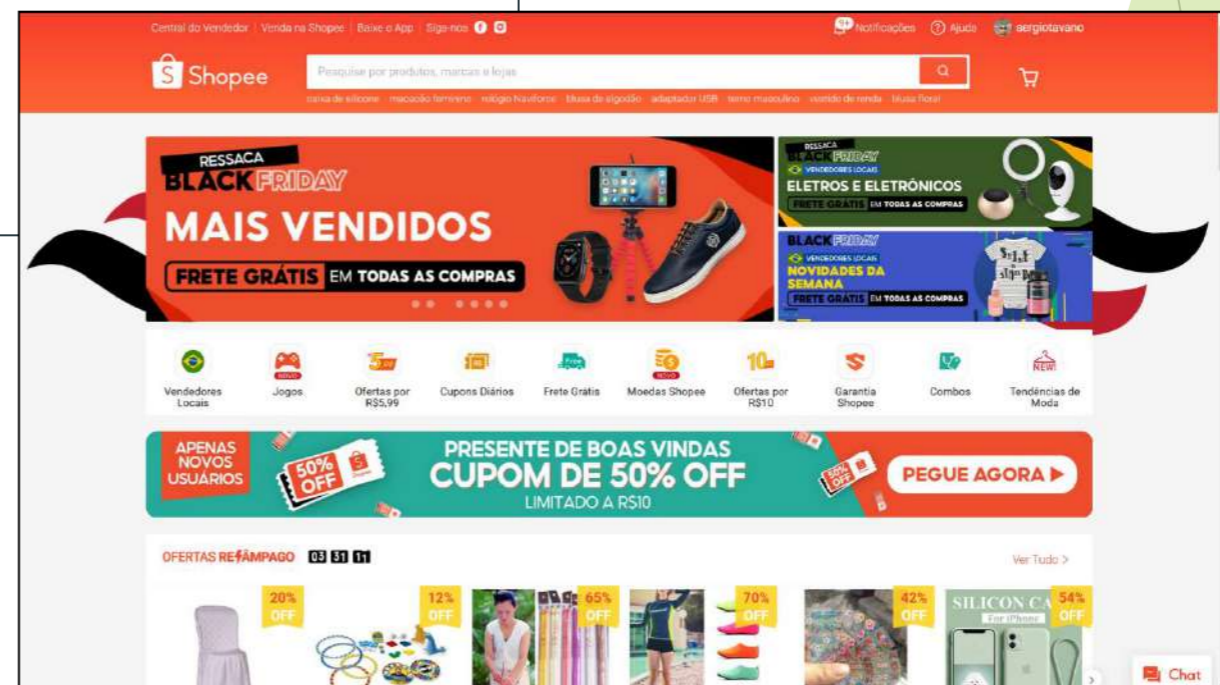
Central do Vendedor | Venda na Shopee | Baixe o App | Siga-nos

Notificações Ajuda aergiotavano

Shopee

Pesquise por produtos, marcas e lojas...

caixa de silicone macacão feminino relógio Naviforce blusa de algodão adaptador USB terno masculino vestido de renda blusa floral

RESSACA BLACK FRIDAY

MAIS VENDIDOS

FRETE GRÁTIS EM TODAS AS COMPRAS

RESSACA BLACK FRIDAY VENDEDORES LOCAIS

ELETROS E ELETRÔNICOS

FRETE GRÁTIS EM TODAS AS COMPRAS

BLACK FRIDAY VENDEDORES LOCAIS

NOVIDADES DA SEMANA

FRETE GRÁTIS EM TODAS AS COMPRAS

Vendedores Locais

NOVO Jogos

Ofertas por R$5,99

Cupons Diários

Frete Grátis

NOVO Moedas Shopee

Ofertas por R$10

Garantia Shopee

Combos

NEW Tendências de Moda

APENAS NOVOS USUÁRIOS

50% OFF

PRESENTE DE BOAS VINDAS

CUPOM DE 50% OFF

LIMITADO A R$10

PEGUE AGORA ▶

OFERTAS RELÂMPAGO 03 31 11

Ver Tudo >

20% OFF

12% OFF

65% OFF

70% OFF

42% OFF

SILICON CA For iPhone

54% OFF

Chat